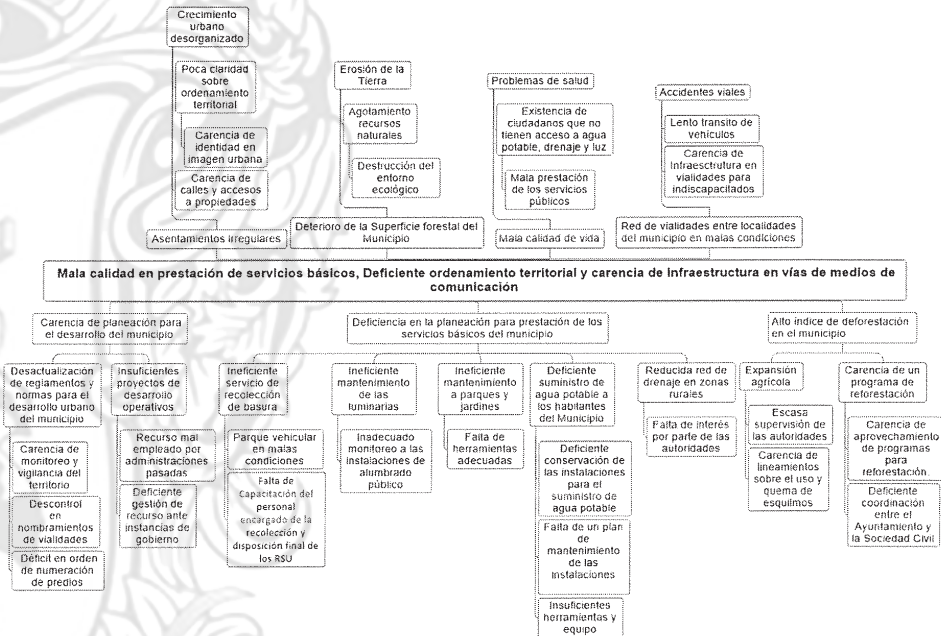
Crecimiento urbano desorganizado

Poca claridad sobre ordenamiento territorial

Carencia de identidad en imagen urbana

Carencia de calles y accesos a propiedades

Asentamientos irregulares

Erosión de la Tierra

Agotamiento recursos naturales

Destrucción del entorno ecológico

Deterioro de la Superficie forestal del Municipio

Problemas de salud

Existencia de ciudadanos que no tienen acceso a agua potable, drenaje y luz

Mala prestación de los servicios públicos

Mala calidad de vida

Accidentes viales

Lento transito de vehículos

Carencia de Infraestrutura en vialidades para indiscapacitados

Red de vialidades entre localidades del municipio en malas condiciones

Mala calidad en prestación de servicios básicos, Deficiente ordenamiento territorial y carencia de Infraestructura en vías de medios de comunicación

Carencia de planeación para el desarrollo del municipio

Desactualización de reglamentos y normas para el desarrollo urbano del municipio

Carencia de monitoreo y vigilancia del territorio

Descontrol en nombramientos de vialidades

Déficit en orden de numeración de predios

Insuficientes proyectos de desarrollo operativos

Recurso mal empleado por administraciones pasadas

Deficiente gestión de recurso ante instancias de gobierno

Deficiencia en la planeación para prestación de los servicios básicos del municipio

Ineficiente servicio de recolección de basura

Parque vehicular en malas condiciones

Falta de Capacitación del personal encargado de la recolección y disposición final de los RSU

Ineficiente mantenimiento de las luminarias

Inadecuado monitoreo a las instalaciones de alumbrado público

Ineficiente mantenimiento a parques y jardines

Falta de herramientas adecuadas

Deficiente suministro de agua potable a los habitantes del Municipio

Deficiente conservación de las instalaciones para el suministro de agua potable

Falta de un plan de mantenimiento de las instalaciones

Insuficientes herramientas y equipo

Reducida red de drenaje en zonas rurales

Falta de interés por parte de las autoridades

Alto índice de deforestación en el municipio

Expansión agrícola

Escasa supervisión de las autoridades

Carencia de lineamientos sobre el uso y quema de esquilmos

Carencia de un programa de reforestación

Carencia de aprovechamiento de programas para reforestación

Deficiente coordinación entre el Ayuntamiento y la Sociedad Civil